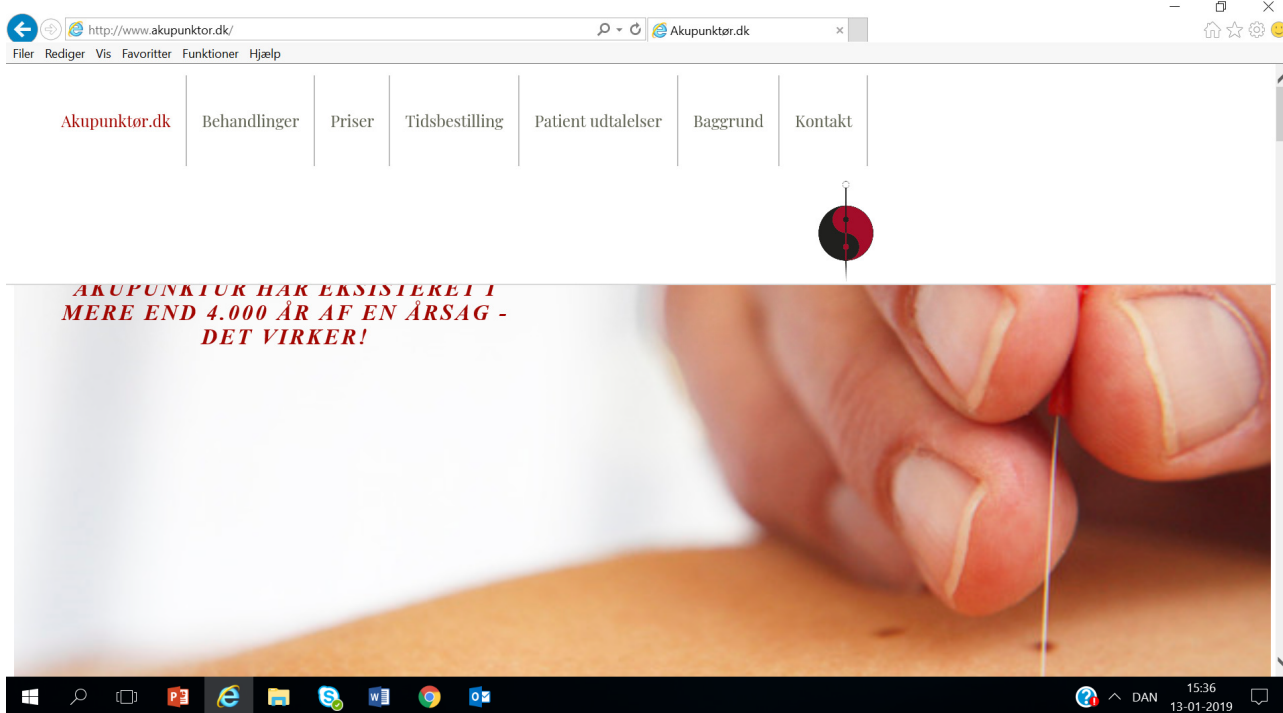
http://www.akupunktor.dk/

Akupunktør.dk

Filer Rediger Vis Favoritter Funktioner Hjælp

Akupunktør.dk | Behandlinger | Priser | Tidsbestilling | Patient udtalelser | Baggrund | Kontakt

AKUPUNKTUR HAR EKSISTERET I MERE END 4.000 ÅR AF EN ÅRSAG - DET VIRKER!

DAN 15:36 13-01-2019